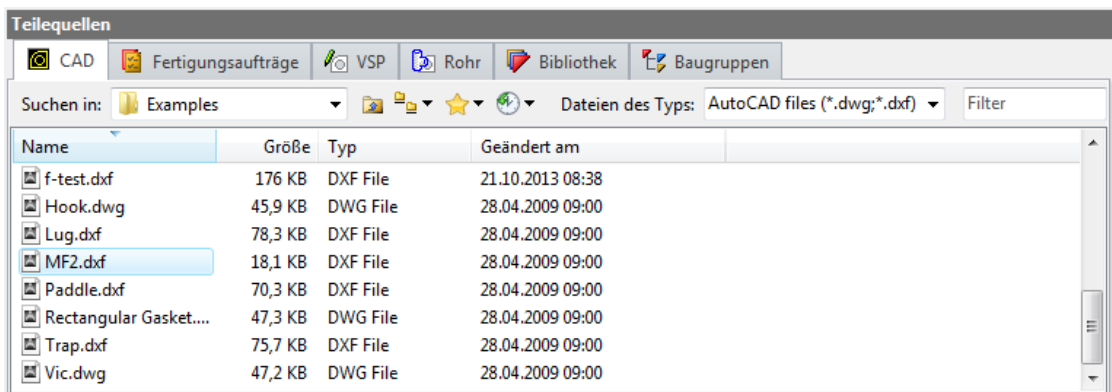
Teilequellen

CAD | Fertigungsaufträge | VSP | Rohr | Bibliothek | Baugruppen

Suchen in: Examples

Dateien des Typs: AutoCAD files (*.dwg;*.dxf)

Filter

| Name | Größe | Typ | Geändert am |
|---|---|---|---|
| f-test.dxf | 176 KB | DXF File | 21.10.2013 08:38 |
| Hook.dwg | 45,9 KB | DWG File | 28.04.2009 09:00 |
| Lug.dxf | 78,3 KB | DXF File | 28.04.2009 09:00 |
| MF2.dxf | 18,1 KB | DXF File | 28.04.2009 09:00 |
| Paddle.dxf | 70,3 KB | DXF File | 28.04.2009 09:00 |
| Rectangular Gasket.... | 47,3 KB | DWG File | 28.04.2009 09:00 |
| Trap.dxf | 75,7 KB | DXF File | 28.04.2009 09:00 |
| Vic.dwg | 47,2 KB | DWG File | 28.04.2009 09:00 |